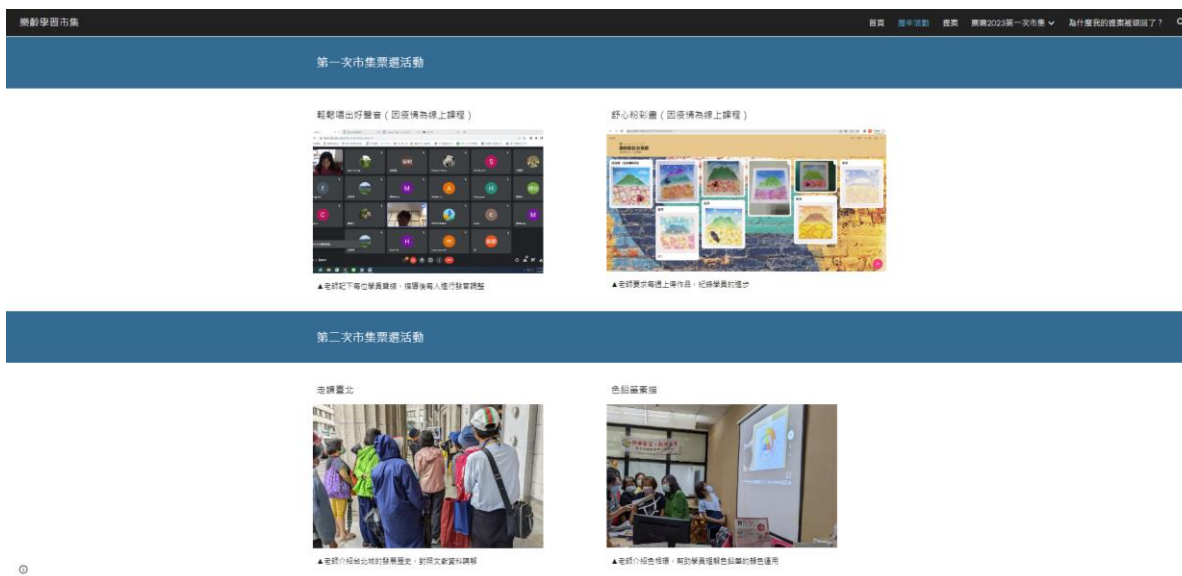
樂齡學習市集

首頁 歷年活動 提案 票選2023第一次市集 為什麼我的提案被退回了？

第一次市集票選活動

輕鬆唱出好聲音（因疫情為線上課程）

▲老師記下每位學員聲線，搭配後每人進行發音調整

舒心粉彩畫（因疫情為線上課程）

▲老師要求每週上傳作品，紀錄學員的進步

第二次市集票選活動

走讀臺北

▲老師介紹台北城的發展歷史，對照文獻資料講解

色鉛筆素描

▲老師介紹色相環，幫助學員理解色鉛筆的顏色運用